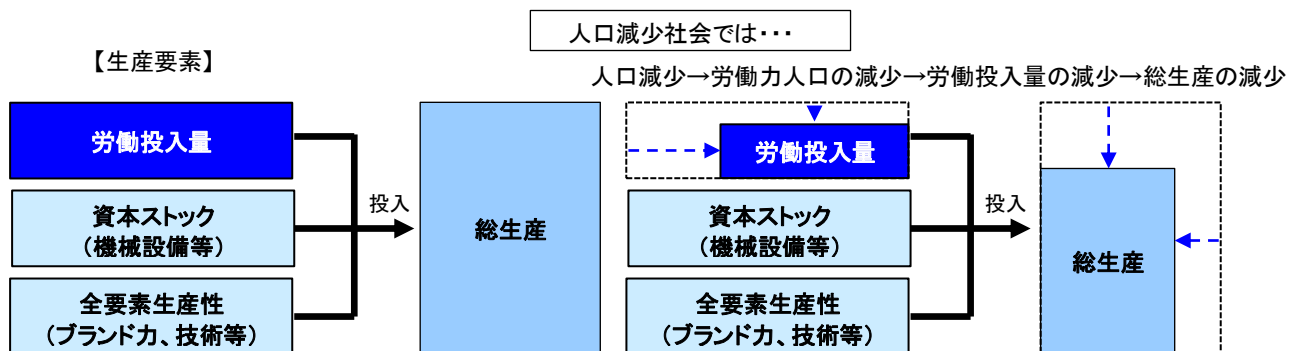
人口減少社会では･･･

【生産要素】

人口減少→労働力人口の減少→労働投入量の減少→総生産の減少

労働投入量

資本ストック
（機械設備等）

全要素生産性
（ブランド力、技術等）

投入

総生産

労働投入量

資本ストック
（機械設備等）

全要素生産性
（ブランド力、技術等）

投入

総生産